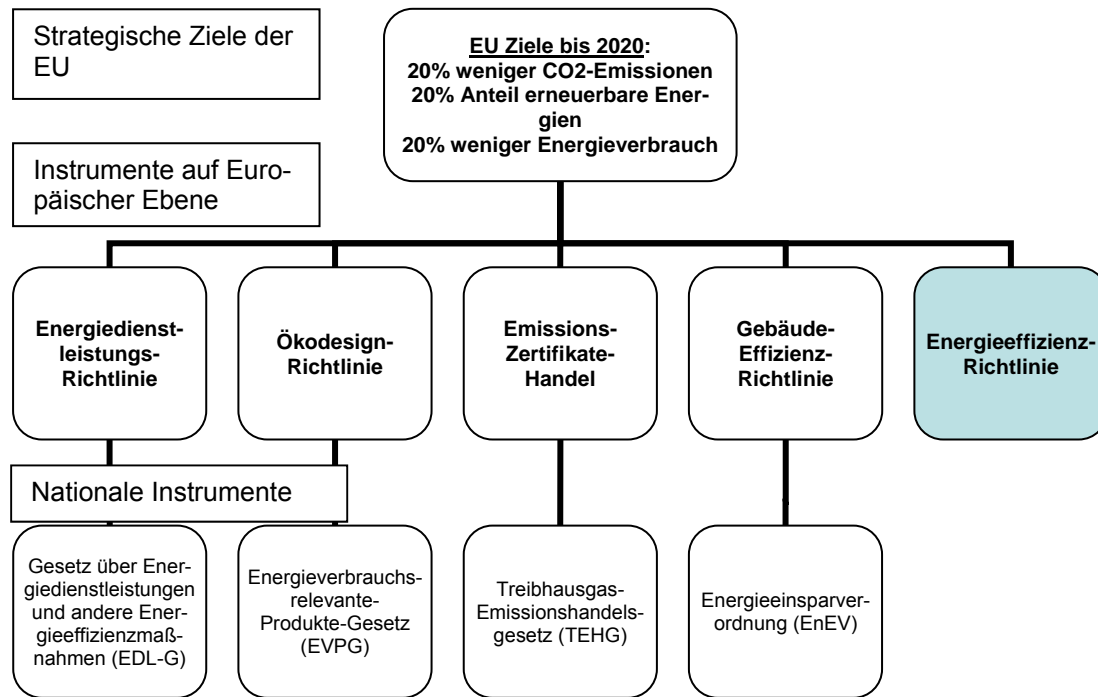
Strategische Ziele der EU

EU Ziele bis 2020:
20% weniger CO2-Emissionen
20% Anteil erneuerbare Energien
20% weniger Energieverbrauch

Instrumente auf Europäischer Ebene

Energiedienstleistungs-Richtlinie

Ökodesign-Richtlinie

Emissions-Zertifikate-Handel

Gebäude-Effizienz-Richtlinie

Energieeffizienz-Richtlinie

Nationale Instrumente

Gesetz über Energiedienstleistungen und andere Energieeffizienzmaßnahmen (EDL-G)

Energieverbrauchs-relevante-Produkte-Gesetz (EVPG)

Treibhausgas-Emissionshandelsgesetz (TEHG)

Energieeinsparverordnung (EnEV)